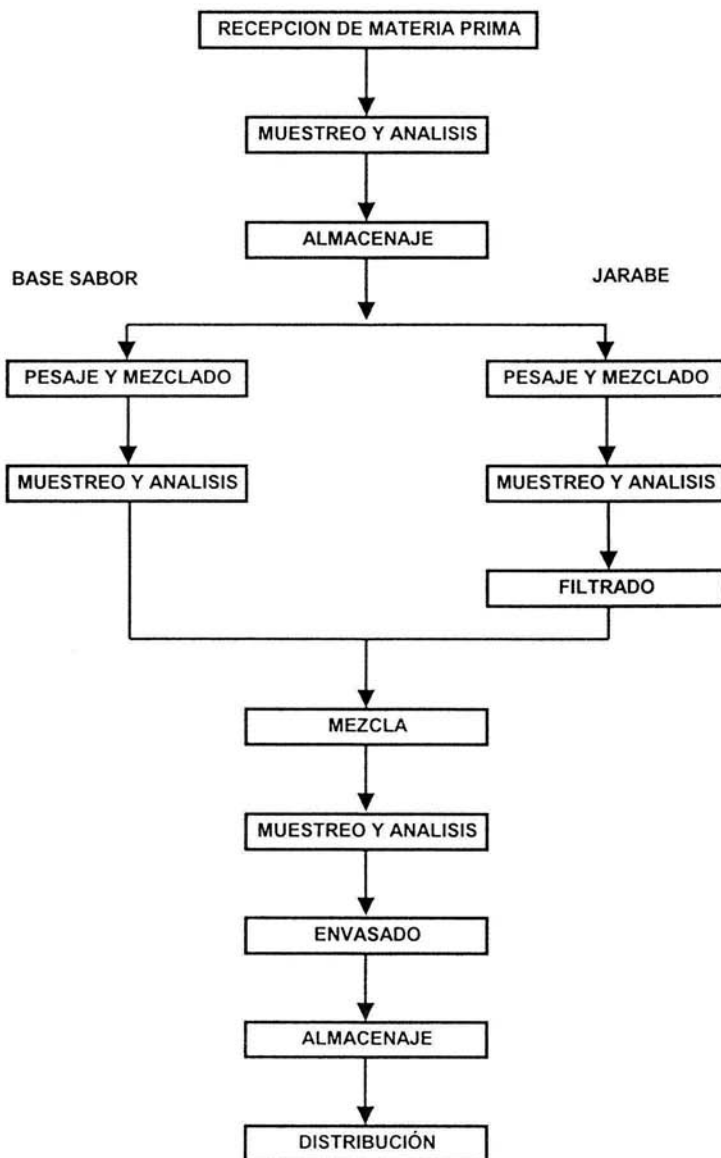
RECEPCION DE MATERIA PRIMA

MUESTREO Y ANALISIS

ALMACENAJE

BASE SABOR

JARABE

PESAJE Y MEZCLADO

MUESTREO Y ANALISIS

PESAJE Y MEZCLADO

MUESTREO Y ANALISIS

FILTRADO

MEZCLA

MUESTREO Y ANALISIS

ENVASADO

ALMACENAJE

DISTRIBUCIÓN